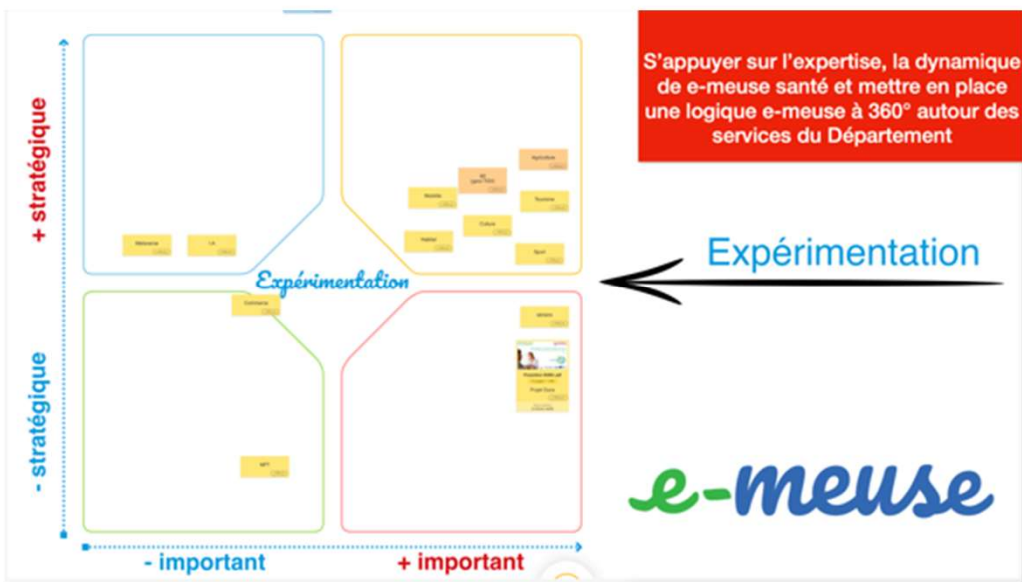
S'appuyer sur l'expertise, la dynamique de e-meuse santé et mettre en place une logique e-meuse à 360° autour des services du Département

+ stratégique

- stratégique

- important

+ important

Expérimentation

Expérimentation

Agriculture

Mobilité

Tourisme

Culture

Habitat

Sport

Commerce

e-meuse